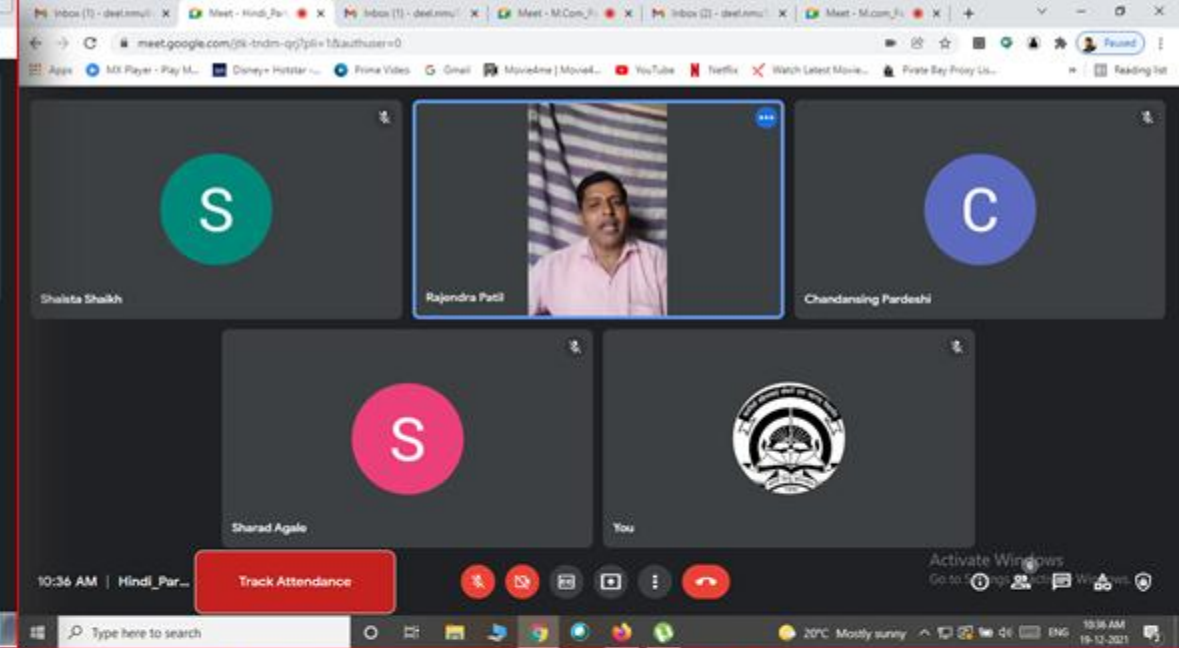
Inbox (1) - deel.nmu@ | Meet - Hindi_Par | Inbox (1) - deel.nmu@ | Meet - M.Com_P | Inbox (2) - deel.nmu@ | Meet - M.com_P

meet.google.com/jtk-tndm-qrj?pli=1&authuser=0

Paused

Apps | MX Player - Play M... | Disney+ Hotstar - ... | Prime Video | Gmail | Movie4me | Movie4... | YouTube | Netflix | Watch Latest Movie... | Pirate Bay Proxy Lis... | Reading list

S
Shaista Shaikh

Rajendra Patil

C
Chandansing Pardeshi

S
Sharad Agale

You

10:36 AM | Hindi_Par...

Track Attendance

Activate Windows
Go to Settings to activate Windows.

Type here to search

20°C Mostly sunny ENG 10:36 AM 19-12-2021